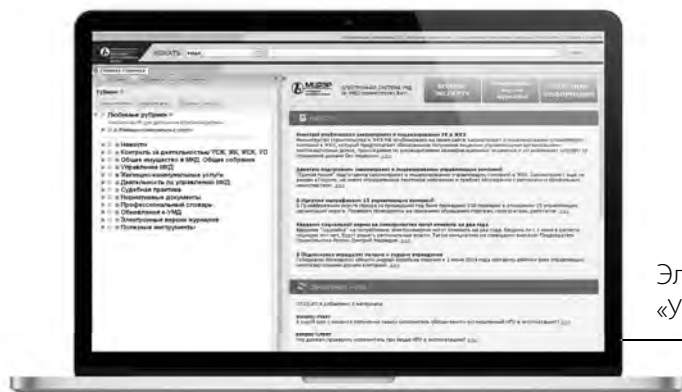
ИСКАТЬ

Рубрики

Любимые рубрики

Новости
Контроль за деятельностью УО, ЖК, ЖСК, ТСЖ
Общее имущество в МКД. Общее собрание
Управление МКД
Жилищно-коммунальные услуги
Деятельность по управлению МКД
Судебная практика
Нормативные документы
Профессиональный словарь
Объявления в УМД
Электронные версии журналов
Полезные инструменты

МЦФЭР
ЭЛЕКТРОННАЯ СИСТЕМА УМД

Новости

Эл
«У